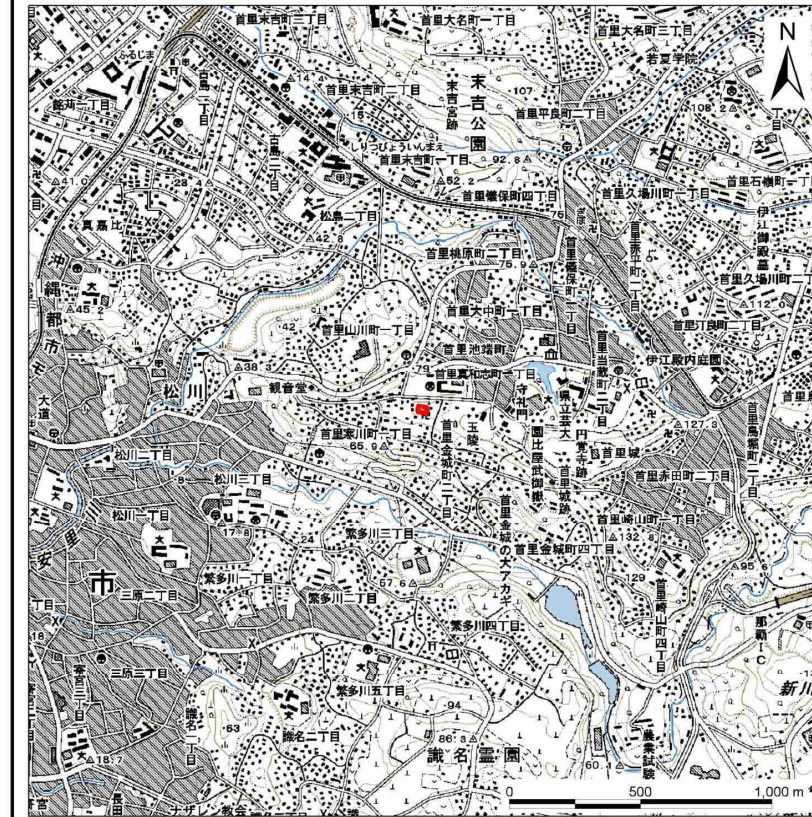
N
首里末吉町三丁目
首里大名町一丁目
首里大名町三丁目
若夏学院
首里末吉町二丁目
末吉宮跡
末吉公園
107
首里平良町二丁目
108.2
古島
首里末吉町一丁目
92.8
首里石嶺町一丁目
路祐二丁目
古島二丁目
52.2
首里儀保町四丁目
首里久場川町一丁目
41.0
松島二丁目
75
伊江御殿墓
真嘉比
松島一丁目
首里儀保町二丁目
首里大中町一丁目
首里桃原町二丁目
首里久場川町二丁目
沖縄都市
45.2
首里山川町一丁目
首里池端町
首里汀良町一丁目
112.0
首里儀保町一丁目
伊江殿内庭園
松川
38.3
観音堂
首里真和志町一丁目
首里当蔵町
守礼門
県立芸大
首里鳥堀町
大道
首里寒川町一丁目
玉陵
園比屋武御嶽
円覚寺跡
127.3
65.9
首里金城町一丁目
首里城
松川一丁目
首里城跡
首里赤田町二丁目
松川三丁目
首里崎山町一丁目
松川二丁目
首里金城の大アカギ
繁多川三丁目
首里金城町四丁目
132.8
17.8
安里
24
繁多川一丁目
129
95.6
市
三原二丁目
67.6
繁多川二丁目
首里崎山町四丁目
那覇IC
繁多川四丁目
寄宮二丁目
三原三丁目
新川
繁多川五丁目
63
94
識名二丁目
識名一丁目
86.3
識名霊園
農業試験
18.7
60.1
寄宮
ナザレ教会
0
500
1,000 m